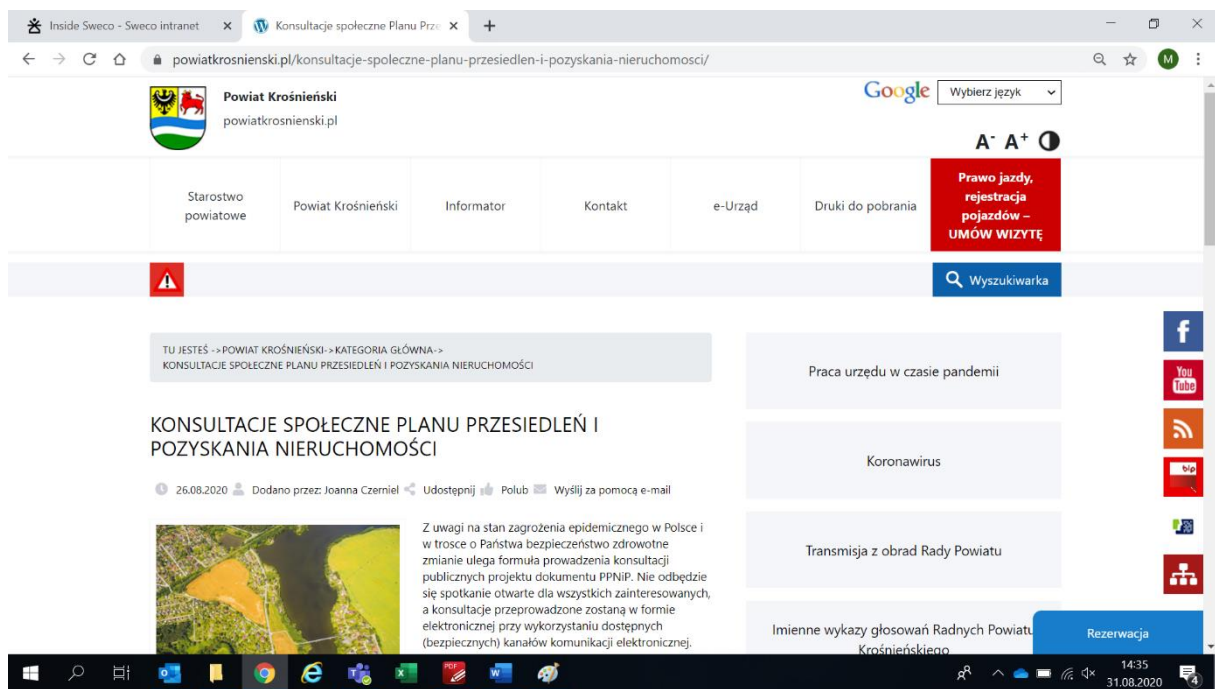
Inside Sweco - Sweco intranet ×
Konsultacje społeczne Planu Prze ×
+

powiatkrosnienski.pl/konsultacje-spoleczne-planu-przesiedlen-i-pozyskania-nieruchomosci/

Powiat Krośnieński
powiatkrosnienski.pl

Google Wybierz język

A- A+

Starostwo powiatowe
Powiat Krośnieński
Informator
Kontakt
e-Urząd
Druki do pobrania
Prawo jazdy, rejestracja pojazdów – UMÓW WIZYTĘ

Wyszukiwarka

TU JESTEŚ -> POWIAT KROŚNIEŃSKI -> KATEGORIA GŁÓWNA -> KONSULTACJE SPOŁECZNE PLANU PRZESIEDLEŃ I POZYSKANIA NIERUCHOMOŚCI

KONSULTACJE SPOŁECZNE PLANU PRZESIEDLEŃ I POZYSKANIA NIERUCHOMOŚCI

26.08.2020 Dodano przez: Joanna Czerniel Udostępnij Polub Wyślij za pomocą e-mail

Z uwagi na stan zagrożenia epidemicznego w Polsce i w trosce o Państwa bezpieczeństwo zdrowotne zmianie ulega formuła prowadzenia konsultacji publicznych projektu dokumentu PPNiP. Nie odbędzie się spotkanie otwarte dla wszystkich zainteresowanych, a konsultacje przeprowadzone zostaną w formie elektronicznej przy wykorzystaniu dostępnych (bezpiecznych) kanałów komunikacji elektronicznej.

Praca urzędu w czasie pandemii

Koronawirus

Transmisja z obrad Rady Powiatu

Imienne wykazy głosowań Radnych Powiatu Krośnieńskiego

Rezerwacja

You Tube

bip

14:35
31.08.2020